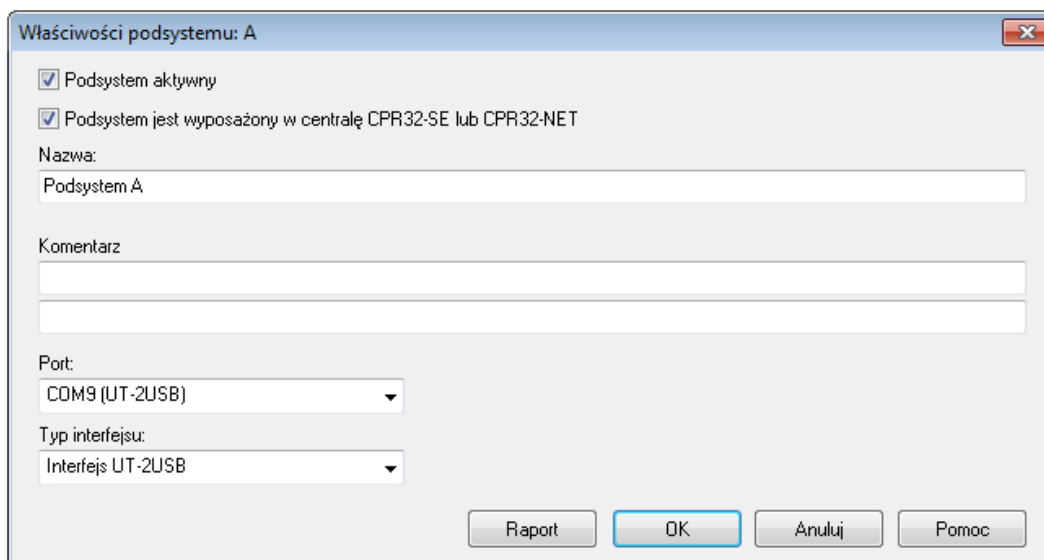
Właściwości podsystemu: A

Podsystem aktywny

Podsystem jest wyposażony w centralę CPR32-SE lub CPR32-NET

Nazwa:

Podsystem A

Komentarz

Port:

COM9 (UT-2USB)

Typ interfejsu:

Interfejs UT-2USB

Raport OK Anuluj Pomoc